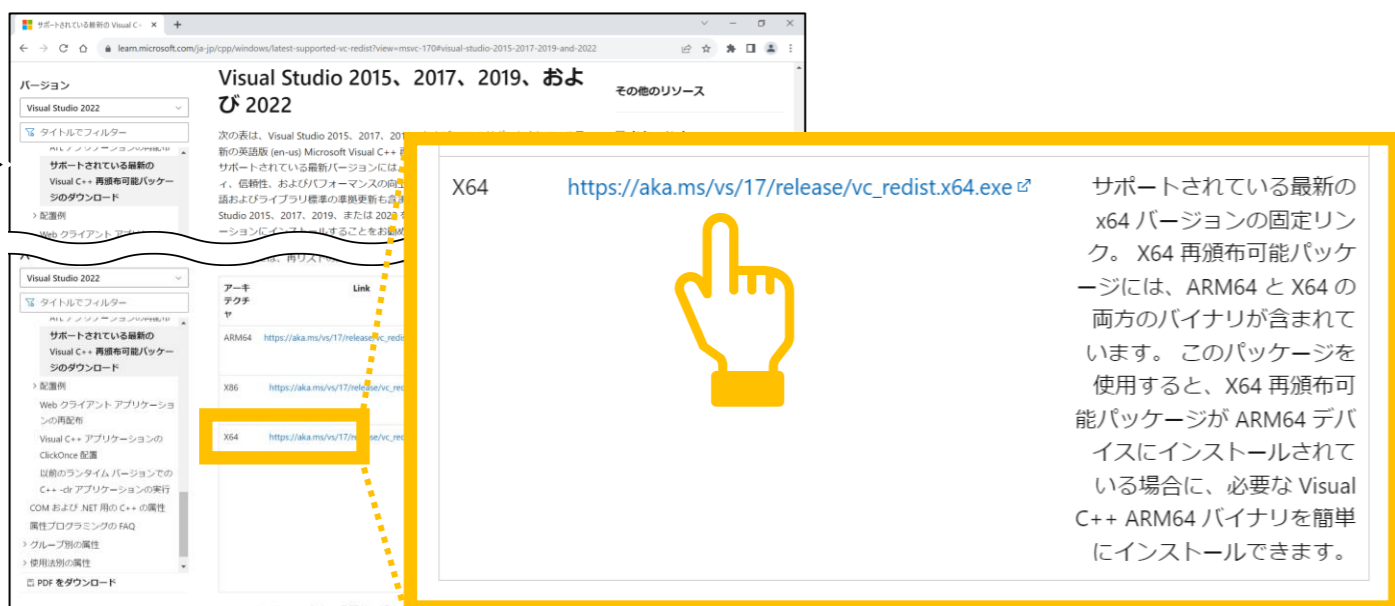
サポートされている最新の Visual C++

learn.microsoft.com/ja-jp/cpp/windows/latest-supported-vc-redist?view=msvc-170#visual-studio-2015-2017-2019-and-2022

バージョン

Visual Studio 2022

タイトルでフィルター

サポートされている最新の Visual C++ 再頒布可能パッケージのダウンロード

配置例

Web クライアント アプリ

Visual Studio 2015、2017、2019、および 2022

次の表は、Visual Studio 2015、2017、2019 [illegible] 新の英語版 (en-us) Microsoft Visual C++ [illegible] サポートされている最新バージョンには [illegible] ィ、信頼性、およびパフォーマンスの向上 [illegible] 語およびライブラリ標準の準拠更新も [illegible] Studio 2015、2017、2019、または 2022 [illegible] ーションにインストールすることをお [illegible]

その他のリソース

Visual Studio 2022

タイトルでフィルター

サポートされている最新の Visual C++ 再頒布可能パッケージのダウンロード

配置例

Web クライアント アプリケーションの再配布

Visual C++ アプリケーションの ClickOnce 配置

以前のランタイム バージョンでの C++ -clr アプリケーションの実行

COM および .NET 用の C++ の属性

属性プログラミングの FAQ

グループ別の属性

使用法別の属性

PDF をダウンロード

| アーキテクチャ | Link |
|---|---|
| ARM64 | https://aka.ms/vs/17/release/vc_redi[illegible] |
| X86 | https://aka.ms/vs/17/release/vc_re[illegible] |
| X64 | https://aka.ms/vs/17/release/vc_re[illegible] |

| X64 | https://aka.ms/vs/17/release/vc_redist.x64.exe | サポートされている最新の x64 バージョンの固定リンク。 X64 再頒布可能パッケージには、ARM64 と X64 の両方のバイナリが含まれています。 このパッケージを使用すると、X64 再頒布可能パッケージが ARM64 デバイスにインストールされている場合に、必要な Visual C++ ARM64 バイナリを簡単にインストールできます。 |
|---|---|---|